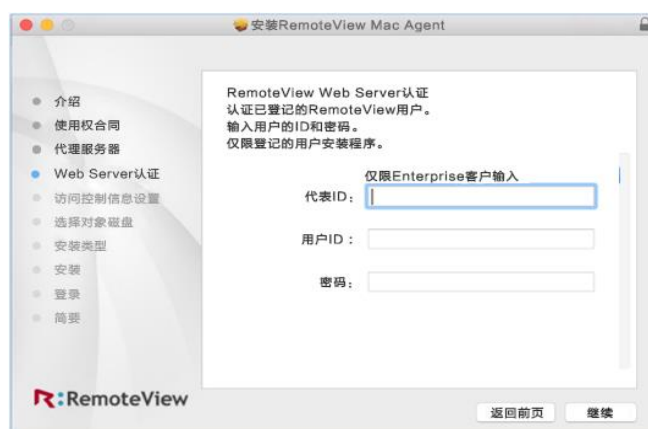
安装RemoteView Mac Agent

介绍
使用权合同
代理服务器
Web Server认证
访问控制信息设置
选择对象磁盘
安装类型
安装
登录
简要

RemoteView Web Server认证
认证已登记的RemoteView用户。
输入用户的ID和密码。
仅限登记的用户安装程序。

仅限Enterprise客户输入
代表ID：
用户ID：
密码：

R:RemoteView

返回前页
继续